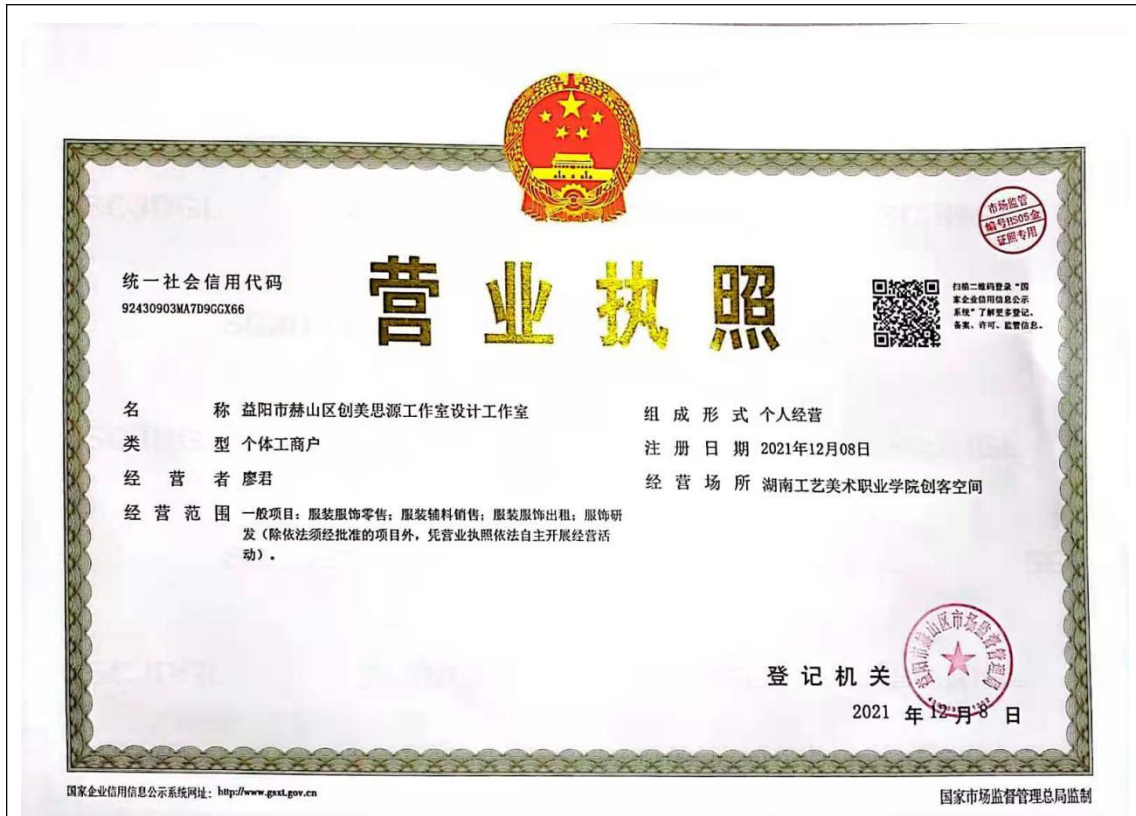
市场监管
编号HS05金
证照专用

统一社会信用代码
92430903MA7D9GGX66

营业执照

扫描二维码登录"国家企业信用信息公示系统"了解更多登记、备案、许可、监管信息。

名　　称　益阳市赫山区创美思源工作室设计工作室

类　　型　个体工商户

经　营　者　廖君

经营范围　一般项目：服装服饰零售；服装辅料销售；服装服饰出租；服饰研发（除依法须经批准的项目外，凭营业执照依法自主开展经营活动）。

组成形式　个人经营

注册日期　2021年12月08日

经营场所　湖南工艺美术职业学院创客空间

登记机关

益阳市赫山区市场监督管理局

2021 年 12 月 8 日

国家企业信用信息公示系统网址：http://www.gsxt.gov.cn

国家市场监督管理总局监制